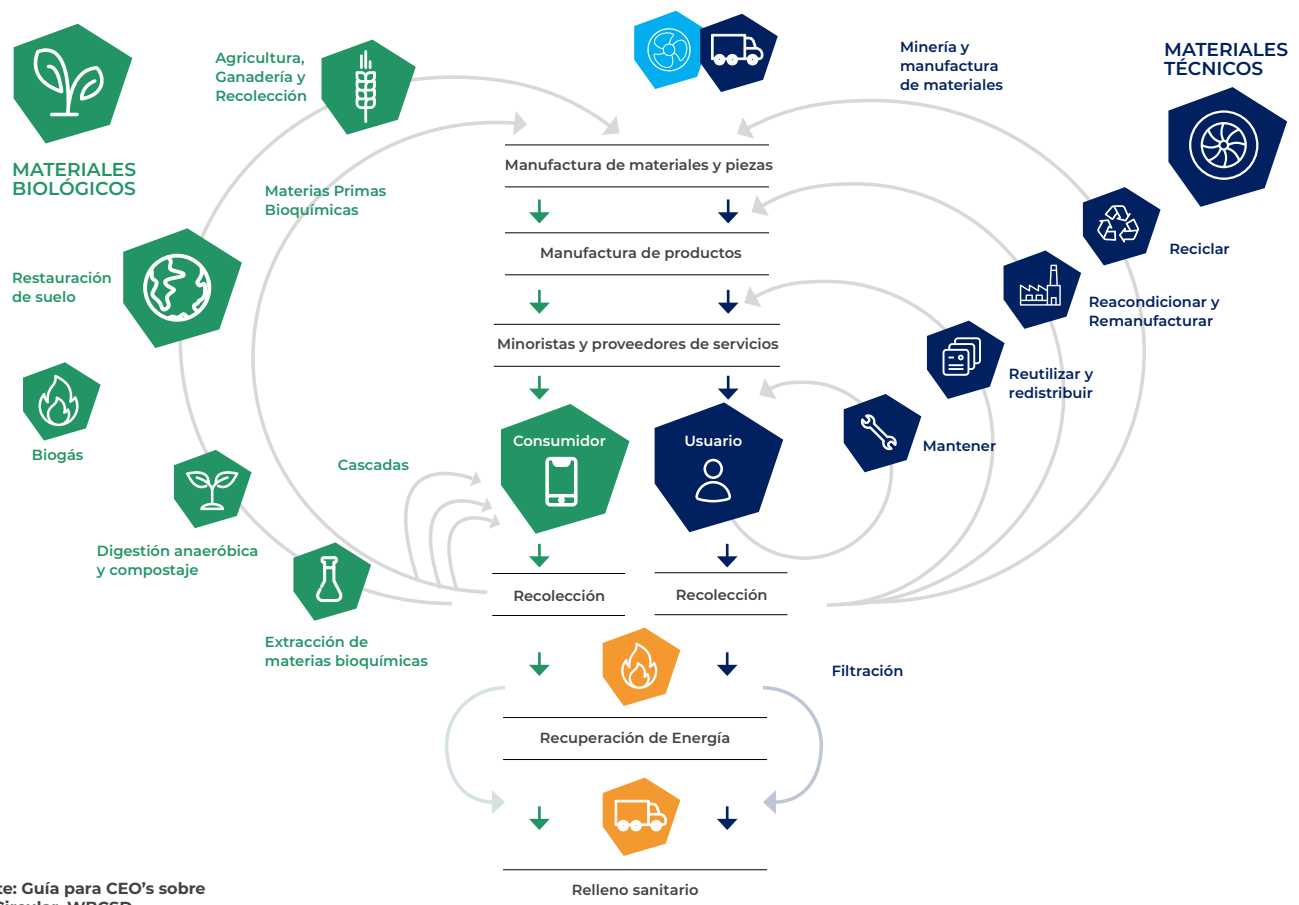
MATERIALES BIOLÓGICOS

Agricultura, Ganadería y Recolección

Minería y manufactura de materiales

MATERIALES TÉCNICOS

Manufactura de materiales y piezas

Materias Primas Bioquímicas

Manufactura de productos

Reciclar

Restauración de suelo

Reacondicionar y Remanufacturar

Minoristas y proveedores de servicios

Reutilizar y redistribuir

Biogás

Consumidor

Usuario

Mantener

Cascadas

Digestión anaeróbica y compostaje

Recolección

Recolección

Extracción de materias bioquímicas

Filtración

Recuperación de Energía

Relleno sanitario

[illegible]te: Guía para CEO's sobre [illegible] Circular, WBCSD